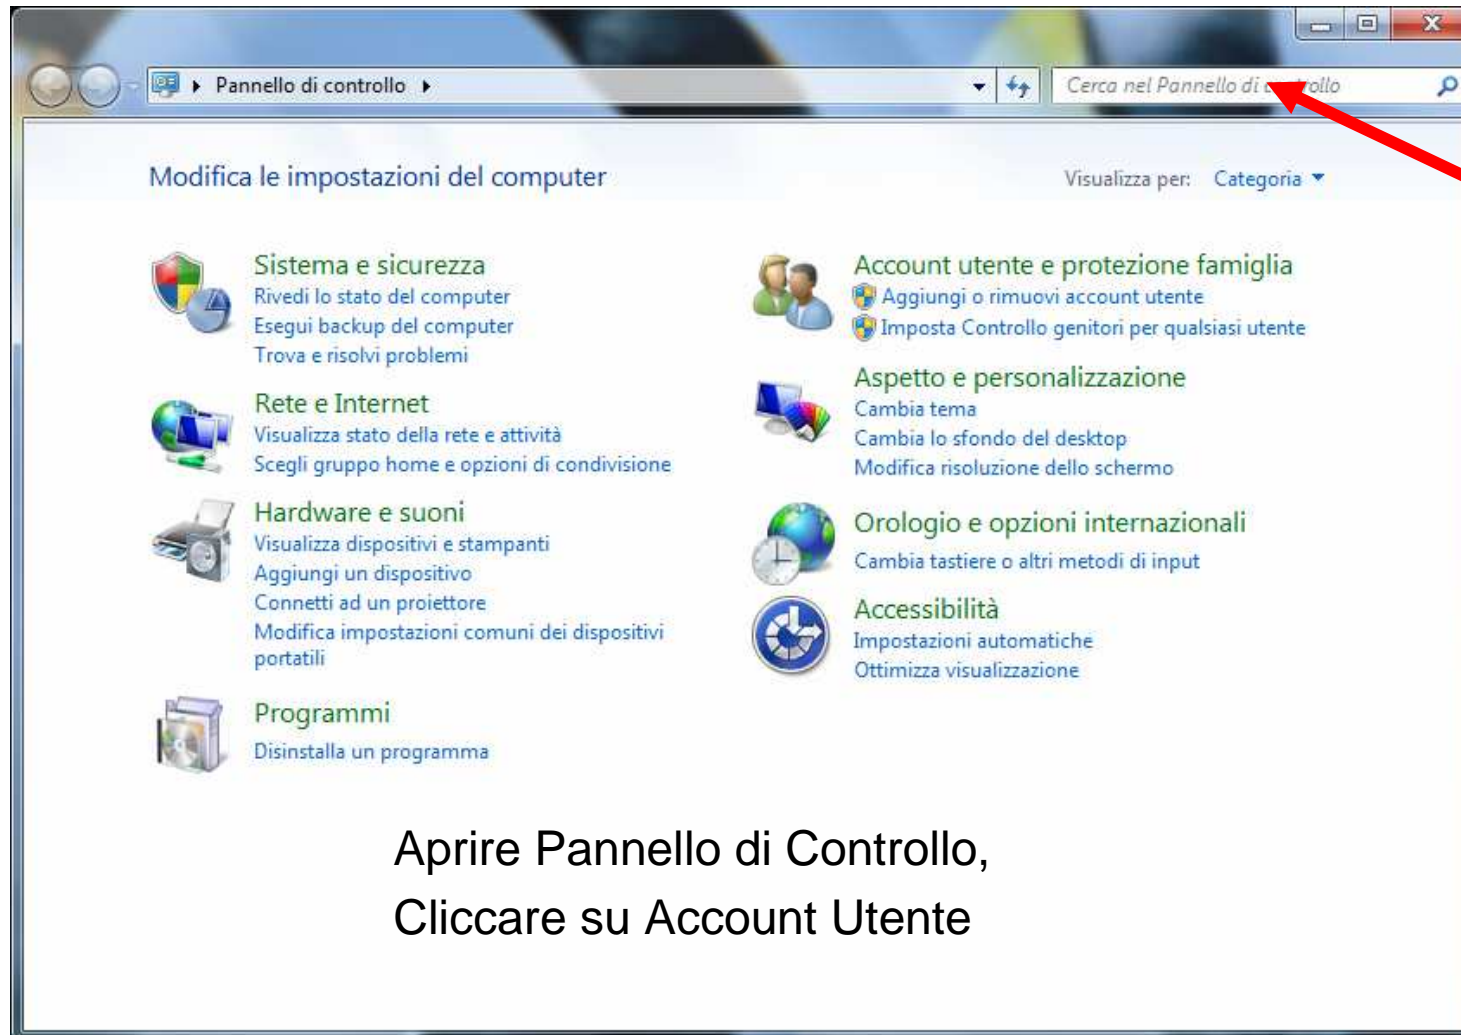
Pannello di controllo

Cerca nel Pannello di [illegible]ollo

Modifica le impostazioni del computer

Visualizza per: Categoria

Sistema e sicurezza
Rivedi lo stato del computer
Esegui backup del computer
Trova e risolvi problemi

Rete e Internet
Visualizza stato della rete e attività
Scegli gruppo home e opzioni di condivisione

Hardware e suoni
Visualizza dispositivi e stampanti
Aggiungi un dispositivo
Connetti ad un proiettore
Modifica impostazioni comuni dei dispositivi portatili

Programmi
Disinstalla un programma

Account utente e protezione famiglia
Aggiungi o rimuovi account utente
Imposta Controllo genitori per qualsiasi utente

Aspetto e personalizzazione
Cambia tema
Cambia lo sfondo del desktop
Modifica risoluzione dello schermo

Orologio e opzioni internazionali
Cambia tastiere o altri metodi di input

Accessibilità
Impostazioni automatiche
Ottimizza visualizzazione

Aprire Pannello di Controllo,
Cliccare su Account Utente